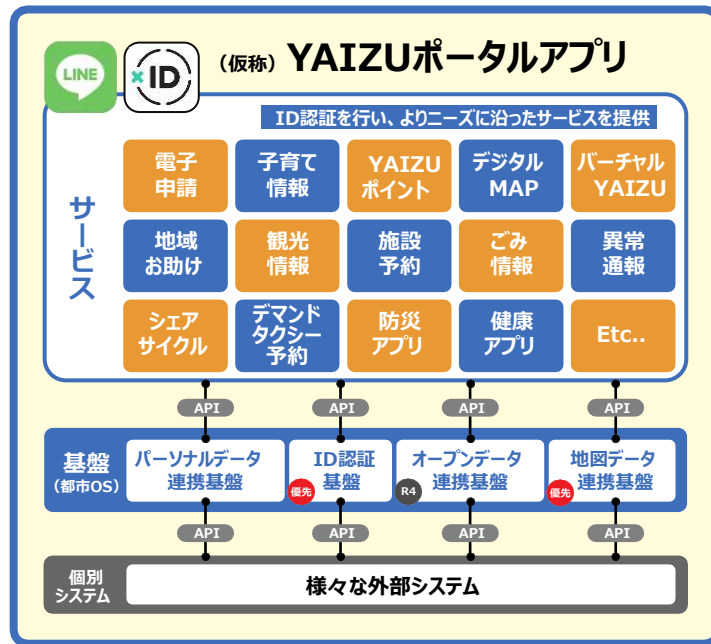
LINE

×ID

（仮称）YAIZUポータルアプリ

ID認証を行い、よりニーズに沿ったサービスを提供

サービス

電子申請

子育て情報

YAIZUポイント

デジタルMAP

バーチャルYAIZU

地域お助け

観光情報

施設予約

ごみ情報

異常通報

シェアサイクル

デマンドタクシー予約

防災アプリ

健康アプリ

Etc..

API API API API

基盤（都市OS）

パーソナルデータ連携基盤

ID認証基盤

優先

オープンデータ連携基盤

R4

地図データ連携基盤

優先

API API API API

個別システム

様々な外部システム